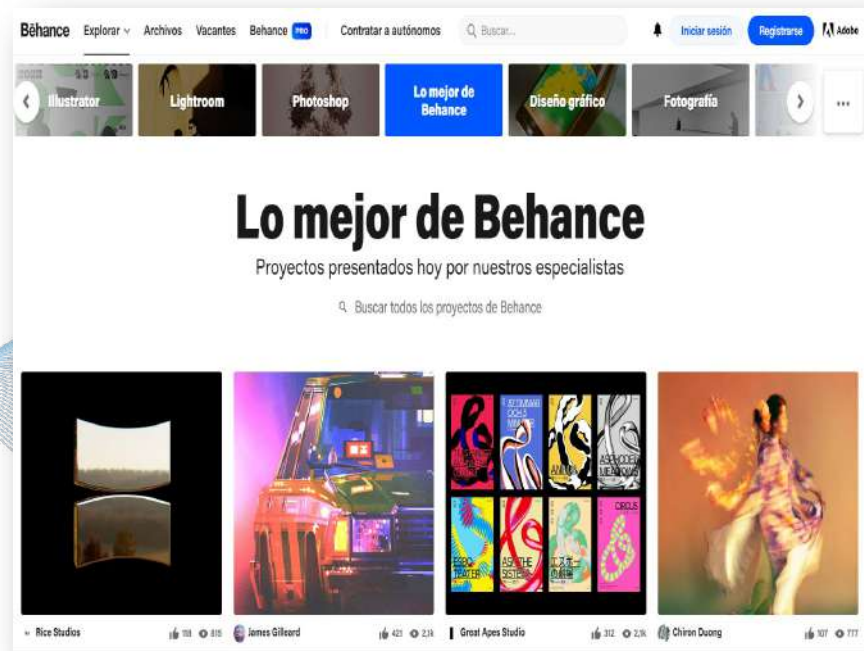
Behance Explorar Archivos Vacantes Behance PRO Contratar a autónomos Buscar... Iniciar sesión Registrarse Adobe

Illustrator Lightroom Photoshop Lo mejor de Behance Diseño gráfico Fotografía ...

Lo mejor de Behance

Proyectos presentados hoy por nuestros especialistas

Buscar todos los proyectos de Behance

Rice Studios 158 815

James Gilleard 421 2,1k

Great Apes Studio 312 2,1k

Chiron Duong 107 777